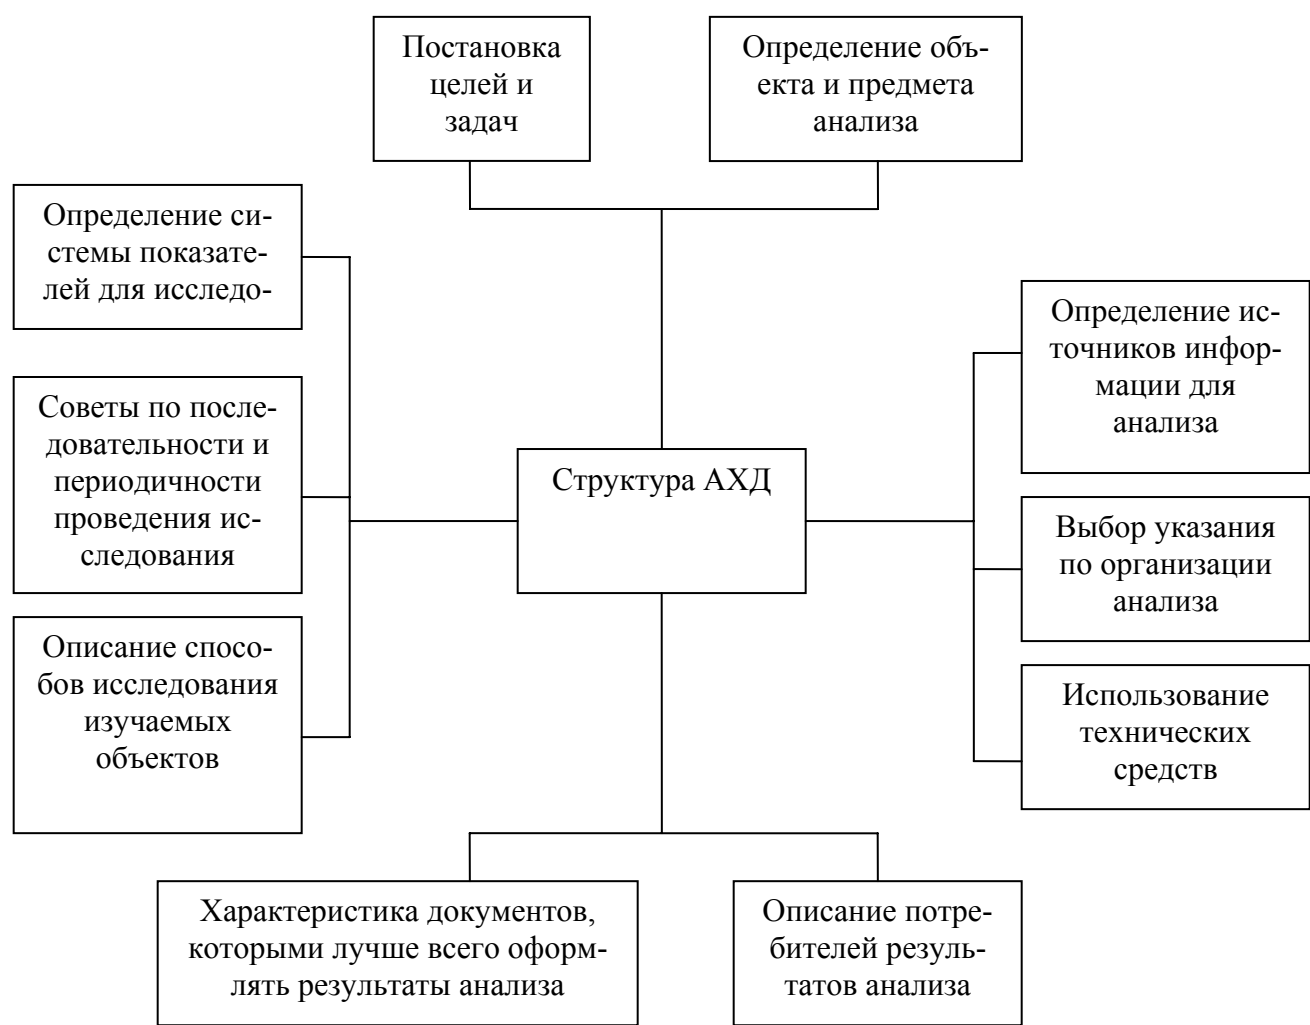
Постановка целей и задач

Определение объекта и предмета анализа

Определение системы показателей для исследо-

Советы по последовательности и периодичности проведения исследования

Описание способов исследования изучаемых объектов

Структура АХД

Определение источников информации для анализа

Выбор указания по организации анализа

Использование технических средств

Характеристика документов, которыми лучше всего оформлять результаты анализа

Описание потребителей результатов анализа